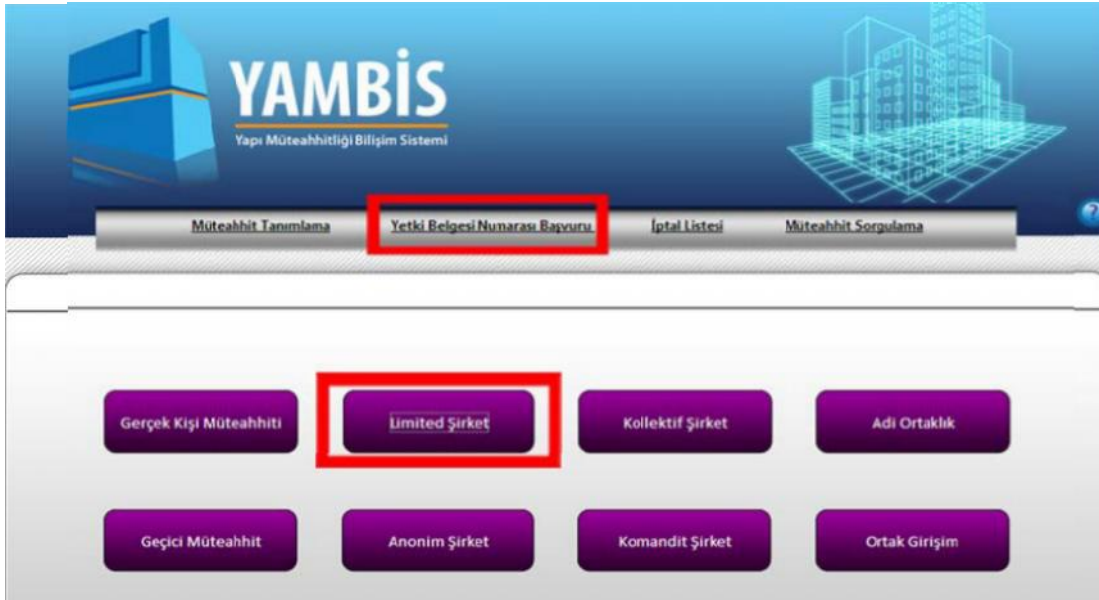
YAMBİS
Yapı Müteahhitliği Bilişim Sistemi

Müteahhit Tanımlama
Yetki Belgesi Numarası Başvuru
İptal Listesi
Müteahhit Sorgulama

?

Gerçek Kişi Müteahhiti
Limited Şirket
Kollektif Şirket
Adi Ortaklık
Geçici Müteahhit
Anonim Şirket
Komandit Şirket
Ortak Girişim